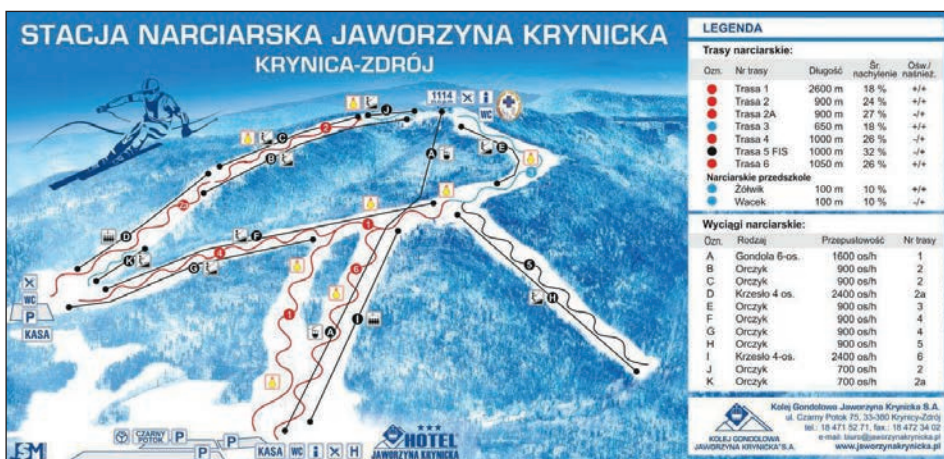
STACJA NARCIARSKA JAWORZYNA KRYNICKA
KRYNICA-ZDRÓJ

1114

WC

KASA

WC

CZARNY POTOK

KASA WC

HOTEL JAWORZYNA KRYNICKA

LEGENDA

Trasy narciarskie:

| Ozn. | Nr trasy | Długość | Śr. nachylenie | Ośw./naśnież. |
|---|---|---|---|---|
| | Trasa 1 | 2600 m | 18 % | +/+ |
| | Trasa 2 | 900 m | 24 % | +/+ |
| | Trasa 2A | 900 m | 27 % | -/+ |
| | Trasa 3 | 650 m | 18 % | +/+ |
| | Trasa 4 | 1000 m | 26 % | -/+ |
| | Trasa 5 FIS | 1000 m | 32 % | -/+ |
| | Trasa 6 | 1050 m | 26 % | +/+ |

Narciarskie przedszkole

| | Żółwik | 100 m | 10 % | +/+ |
|---|---|---|---|---|
| | Wacek | 100 m | 10 % | -/+ |

Wyciągi narciarskie:

| Ozn. | Rodzaj | Przepustowość | Nr trasy |
|---|---|---|---|
| A | Gondola 6-os. | 1600 os/h | 1 |
| B | Orczyk | 900 os/h | 2 |
| C | Orczyk | 900 os/h | 2 |
| D | Krzesło 4 os. | 2400 os/h | 2a |
| E | Orczyk | 900 os/h | 3 |
| F | Orczyk | 900 os/h | 4 |
| G | Orczyk | 900 os/h | 4 |
| H | Orczyk | 900 os/h | 5 |
| I | Krzesło 4-os. | 2400 os/h | 6 |
| J | Orczyk | 700 os/h | 2 |
| K | Orczyk | 700 os/h | 2a |

KOLEJ GONDOLOWA JAWORZYNA KRYNICKA S.A.

Kolej Gondolowa Jaworzyna Krynicka S.A.
ul. Czarny Potok 75, 33-380 Krynica-Zdrój
tel.: 18 471 52 71, fax.: 18 472 34 02
e-mail: biuro@jaworzynakrynicka.pl
www.jaworzynakrynicka.pl